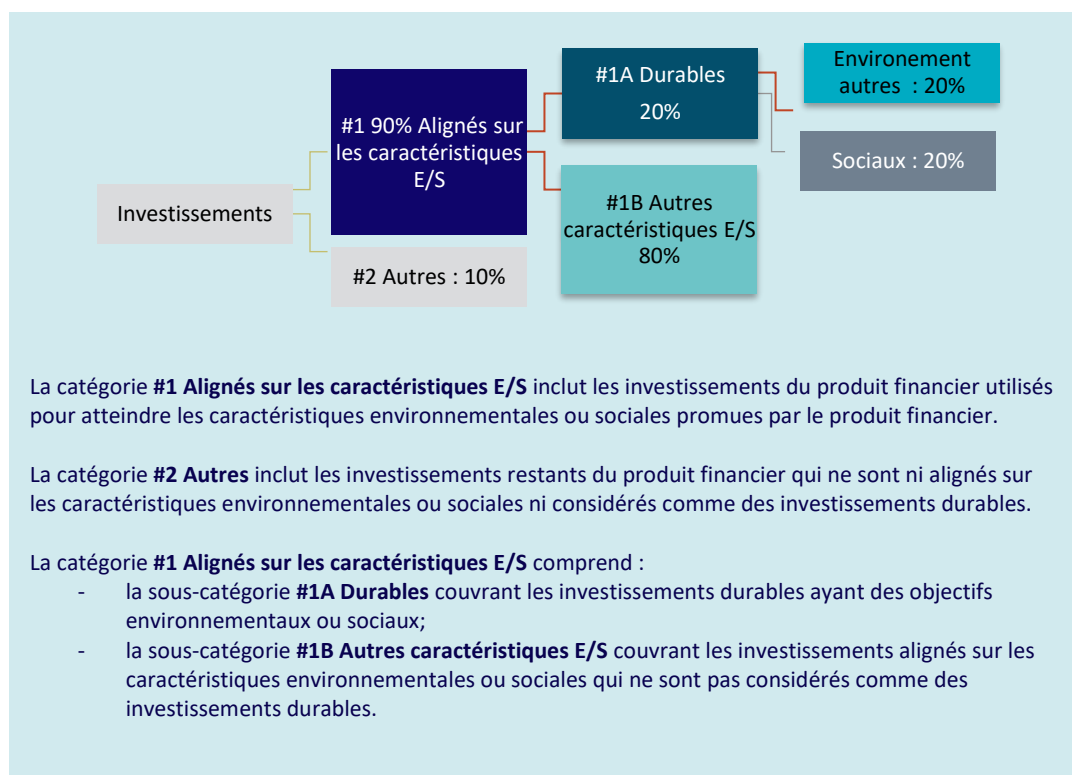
Investissements

#1 90% Alignés sur les caractéristiques E/S

#2 Autres : 10%

#1A Durables 20%

#1B Autres caractéristiques E/S 80%

Environement autres : 20%

Sociaux : 20%

La catégorie **#1 Alignés sur les caractéristiques E/S** inclut les investissements du produit financier utilisés pour atteindre les caractéristiques environnementales ou sociales promues par le produit financier.

La catégorie **#2 Autres** inclut les investissements restants du produit financier qui ne sont ni alignés sur les caractéristiques environnementales ou sociales ni considérés comme des investissements durables.

La catégorie **#1 Alignés sur les caractéristiques E/S** comprend :
- la sous-catégorie **#1A Durables** couvrant les investissements durables ayant des objectifs environnementaux ou sociaux;
- la sous-catégorie **#1B Autres caractéristiques E/S** couvrant les investissements alignés sur les caractéristiques environnementales ou sociales qui ne sont pas considérés comme des investissements durables.